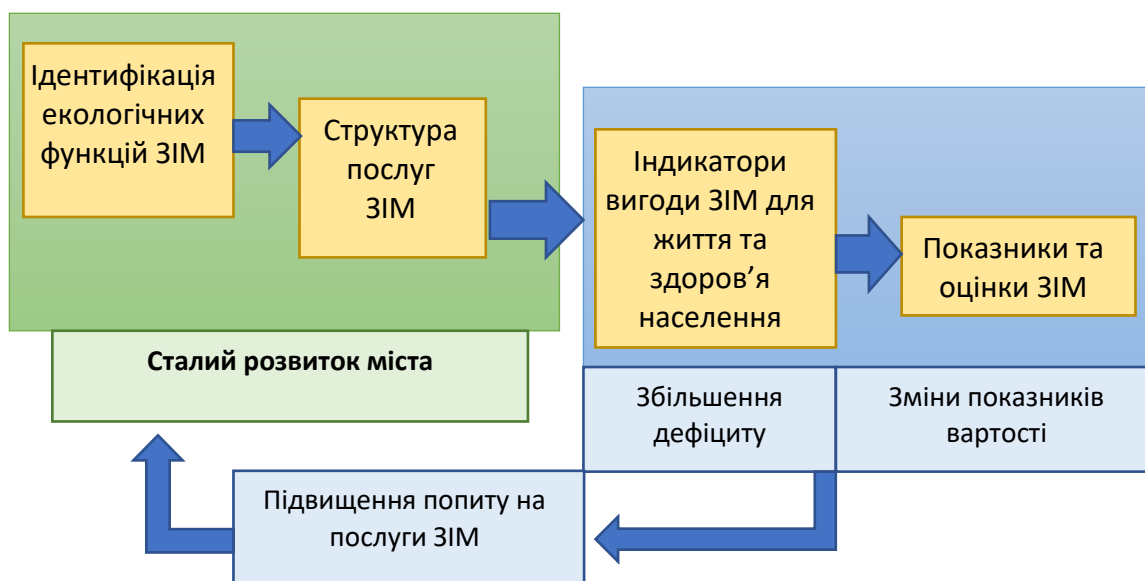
Ідентифікація екологічних функцій ЗІМ

Структура послуг ЗІМ

Індикатори вигоди ЗІМ для життя та здоров'я населення

Показники та оцінки ЗІМ

Сталий розвиток міста

Збільшення дефіциту

Зміни показників вартості

Підвищення попиту на послуги ЗІМ